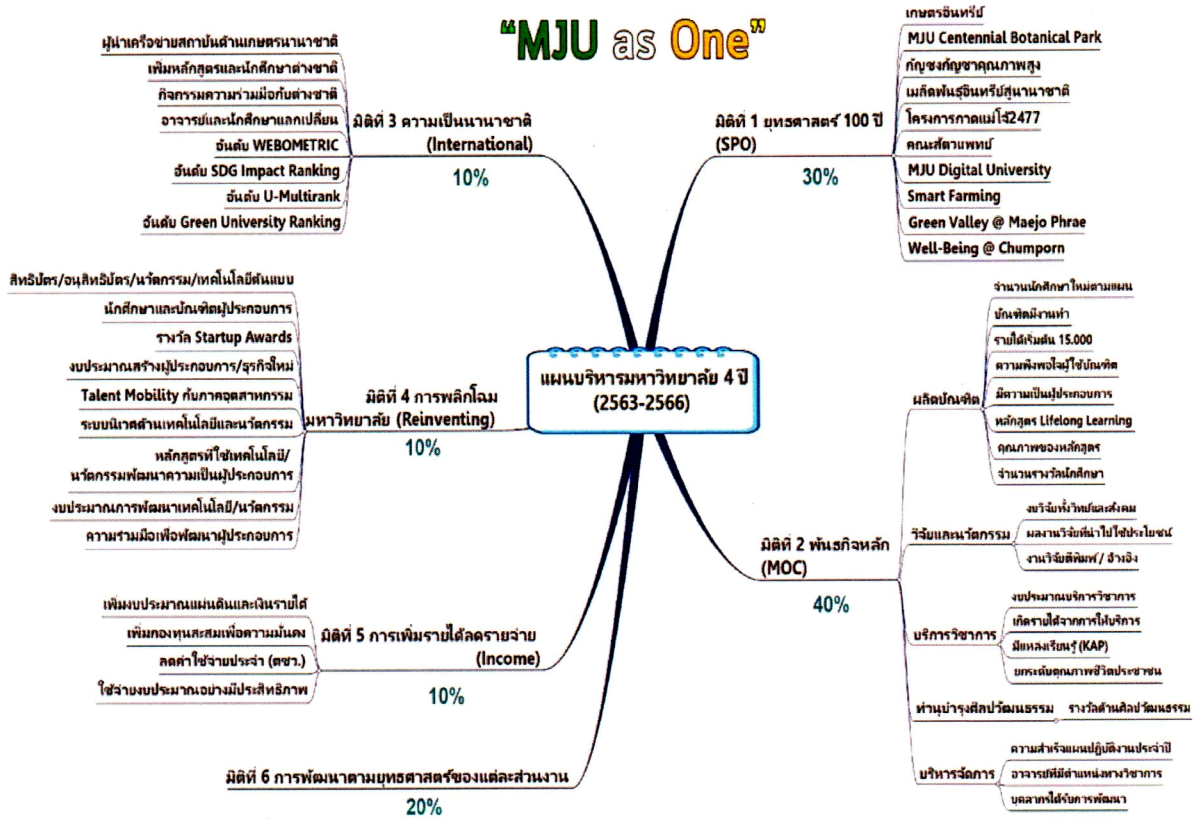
"MJU as One"

แผนบริหารมหาวิทยาลัย 4 ปี (2563-2566)

มิติที่ 3 ความเป็นนานาชาติ (International)
10%
ผู้นำเครือข่ายสถาบันด้านเกษตรนานาชาติ
เพิ่มหลักสูตรและนักศึกษาต่างชาติ
กิจกรรมความร่วมมือกับต่างชาติ
อาจารย์และนักศึกษาแลกเปลี่ยน
อันดับ WEBOMETRIC
อันดับ SDG Impact Ranking
อันดับ U-Multirank
อันดับ Green University Ranking

มิติที่ 1 ยุทธศาสตร์ 100 ปี (SPO)
30%
เกษตรอินทรีย์
MJU Centennial Botanical Park
กัญชงกัญชาคุณภาพสูง
เมล็ดพันธุ์อินทรีย์สู่นานาชาติ
โครงการกาดแม่โจ้2477
คณะสัตวแพทย์
MJU Digital University
Smart Farming
Green Valley @ Maejo Phrae
Well-Being @ Chumporn

มิติที่ 4 การพลิกโฉมมหาวิทยาลัย (Reinventing)
10%
สิทธิบัตร/อนุสิทธิบัตร/นวัตกรรม/เทคโนโลยีต้นแบบ
นักศึกษาและบัณฑิตผู้ประกอบการ
รางวัล Startup Awards
งบประมาณสร้างผู้ประกอบการ/ธุรกิจใหม่
Talent Mobility กับภาคอุตสาหกรรม
ระบบนิเวศด้านเทคโนโลยีและนวัตกรรม
หลักสูตรที่ใช้เทคโนโลยี/นวัตกรรมพัฒนาความเป็นผู้ประกอบการ
งบประมาณการพัฒนาเทคโนโลยี/นวัตกรรม
ความร่วมมือเพื่อพัฒนาผู้ประกอบการ

มิติที่ 2 พันธกิจหลัก (MOC)
40%
ผลิตบัณฑิต
จำนวนนักศึกษาใหม่ตามแผน
บัณฑิตมีงานทำ
รายได้เริ่มต้น 15,000
ความพึงพอใจผู้ใช้บัณฑิต
มีความเป็นผู้ประกอบการ
หลักสูตร Lifelong Learning
คุณภาพของหลักสูตร
จำนวนรางวัลนักศึกษา
วิจัยและนวัตกรรม
งบวิจัยทั้งวิทย์และสังคม
ผลงานวิจัยที่นำไปใช้ประโยชน์
งานวิจัยตีพิมพ์ / อ้างอิง
บริการวิชาการ
งบประมาณบริการวิชาการ
เกิดรายได้จากการให้บริการ
มีแหล่งเรียนรู้ (KAP)
ยกระดับคุณภาพชีวิตประชาชน
ทำนุบำรุงศิลปวัฒนธรรม
รางวัลด้านศิลปวัฒนธรรม
บริหารจัดการ
ความสำเร็จแผนปฏิบัติงานประจำปี
อาจารย์ที่มีตำแหน่งทางวิชาการ
บุคลากรได้รับการพัฒนา

มิติที่ 5 การเพิ่มรายได้ลดรายจ่าย (Income)
10%
เพิ่มงบประมาณแผ่นดินและเงินรายได้
เพิ่มกองทุนสะสมเพื่อความมั่นคง
ลดค่าใช้จ่ายประจำ (ตชว.)
ใช้จ่ายงบประมาณอย่างมีประสิทธิภาพ

มิติที่ 6 การพัฒนาตามยุทธศาสตร์ของแต่ละส่วนงาน
20%